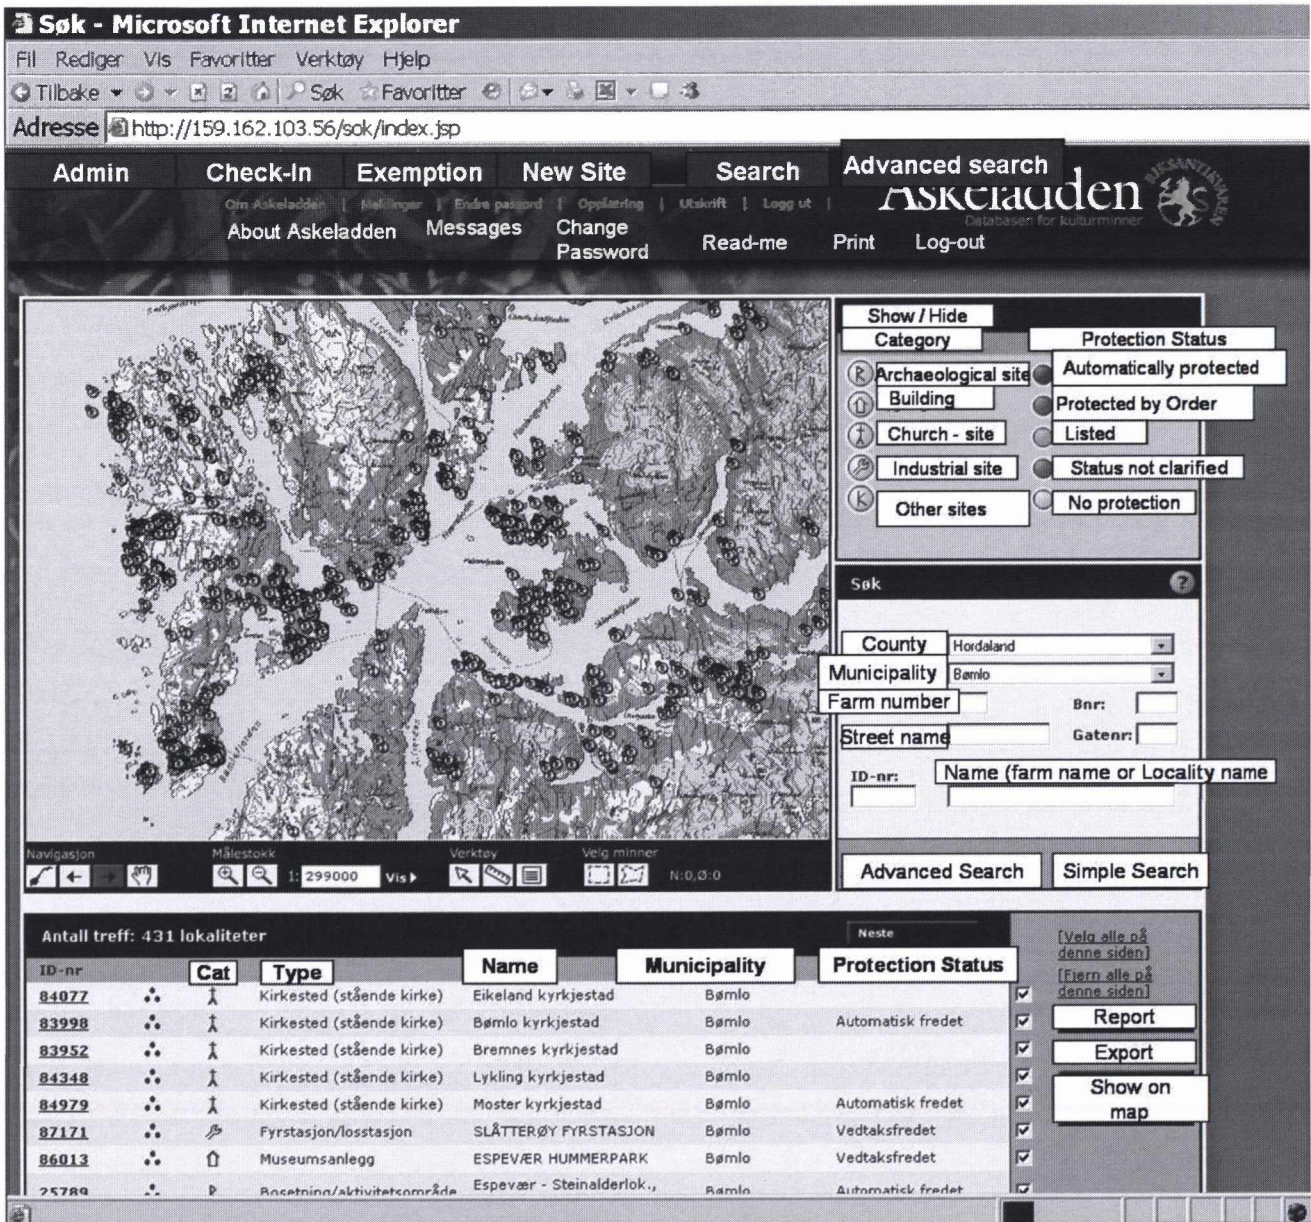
Søk - Microsoft Internet Explorer
Fil Rediger Vis Favoritter Verktøy Hjelp
Tilbake Søk Favoritter
Adresse http://159.162.103.56/sok/index.jsp

Admin Check-In Exemption New Site Search Advanced search
Askeladden
Om Askeladden | Meldinger | Endre passord | Opplæring | Utskrift | Logg ut |
About Askeladden Messages Change Password Read-me Print Log-out
Databasen for kulturminner

Show / Hide
Category
Protection Status
Archaeological site
Automatically protected
Building
Protected by Order
Church - site
Listed
Industrial site
Status not clarified
Other sites
No protection

Søk
County Hordaland
Municipality Bømlo
Farm number
Bnr:
Street name
Gatenr:
ID-nr:
Name (farm name or Locality name

Advanced Search Simple Search

Navigasjon Målestokk 1: 299000 Vis Verktøy Velg minner N:0,Ø:0

Antall treff: 431 lokaliteter
Neste
[Velg alle på denne siden]
[Fjern alle på denne siden]

| ID-nr | | Cat | Type | Name | Municipality | Protection Status | |
|---|---|---|---|---|---|---|---|
| 84077 | | | Kirkested (stående kirke) | Eikeland kyrkjestad | Bømlo | | ☑ |
| 83998 | | | Kirkested (stående kirke) | Bømlo kyrkjestad | Bømlo | Automatisk fredet | ☑ |
| 83952 | | | Kirkested (stående kirke) | Bremnes kyrkjestad | Bømlo | | ☑ |
| 84348 | | | Kirkested (stående kirke) | Lykling kyrkjestad | Bømlo | | ☑ |
| 84979 | | | Kirkested (stående kirke) | Moster kyrkjestad | Bømlo | Automatisk fredet | ☑ |
| 87171 | | | Fyrstasjon/losstasjon | SLÅTTERØY FYRSTASJON | Bømlo | Vedtaksfredet | ☑ |
| 86013 | | | Museumsanlegg | ESPEVÆR HUMMERPARK | Bømlo | Vedtaksfredet | ☑ |
| 25789 | | | Bosetning/aktivitetsområde | Espevær - Steinalderlok., | Bømlo | Automatisk fredet | ☑ |

Report
Export
Show on map